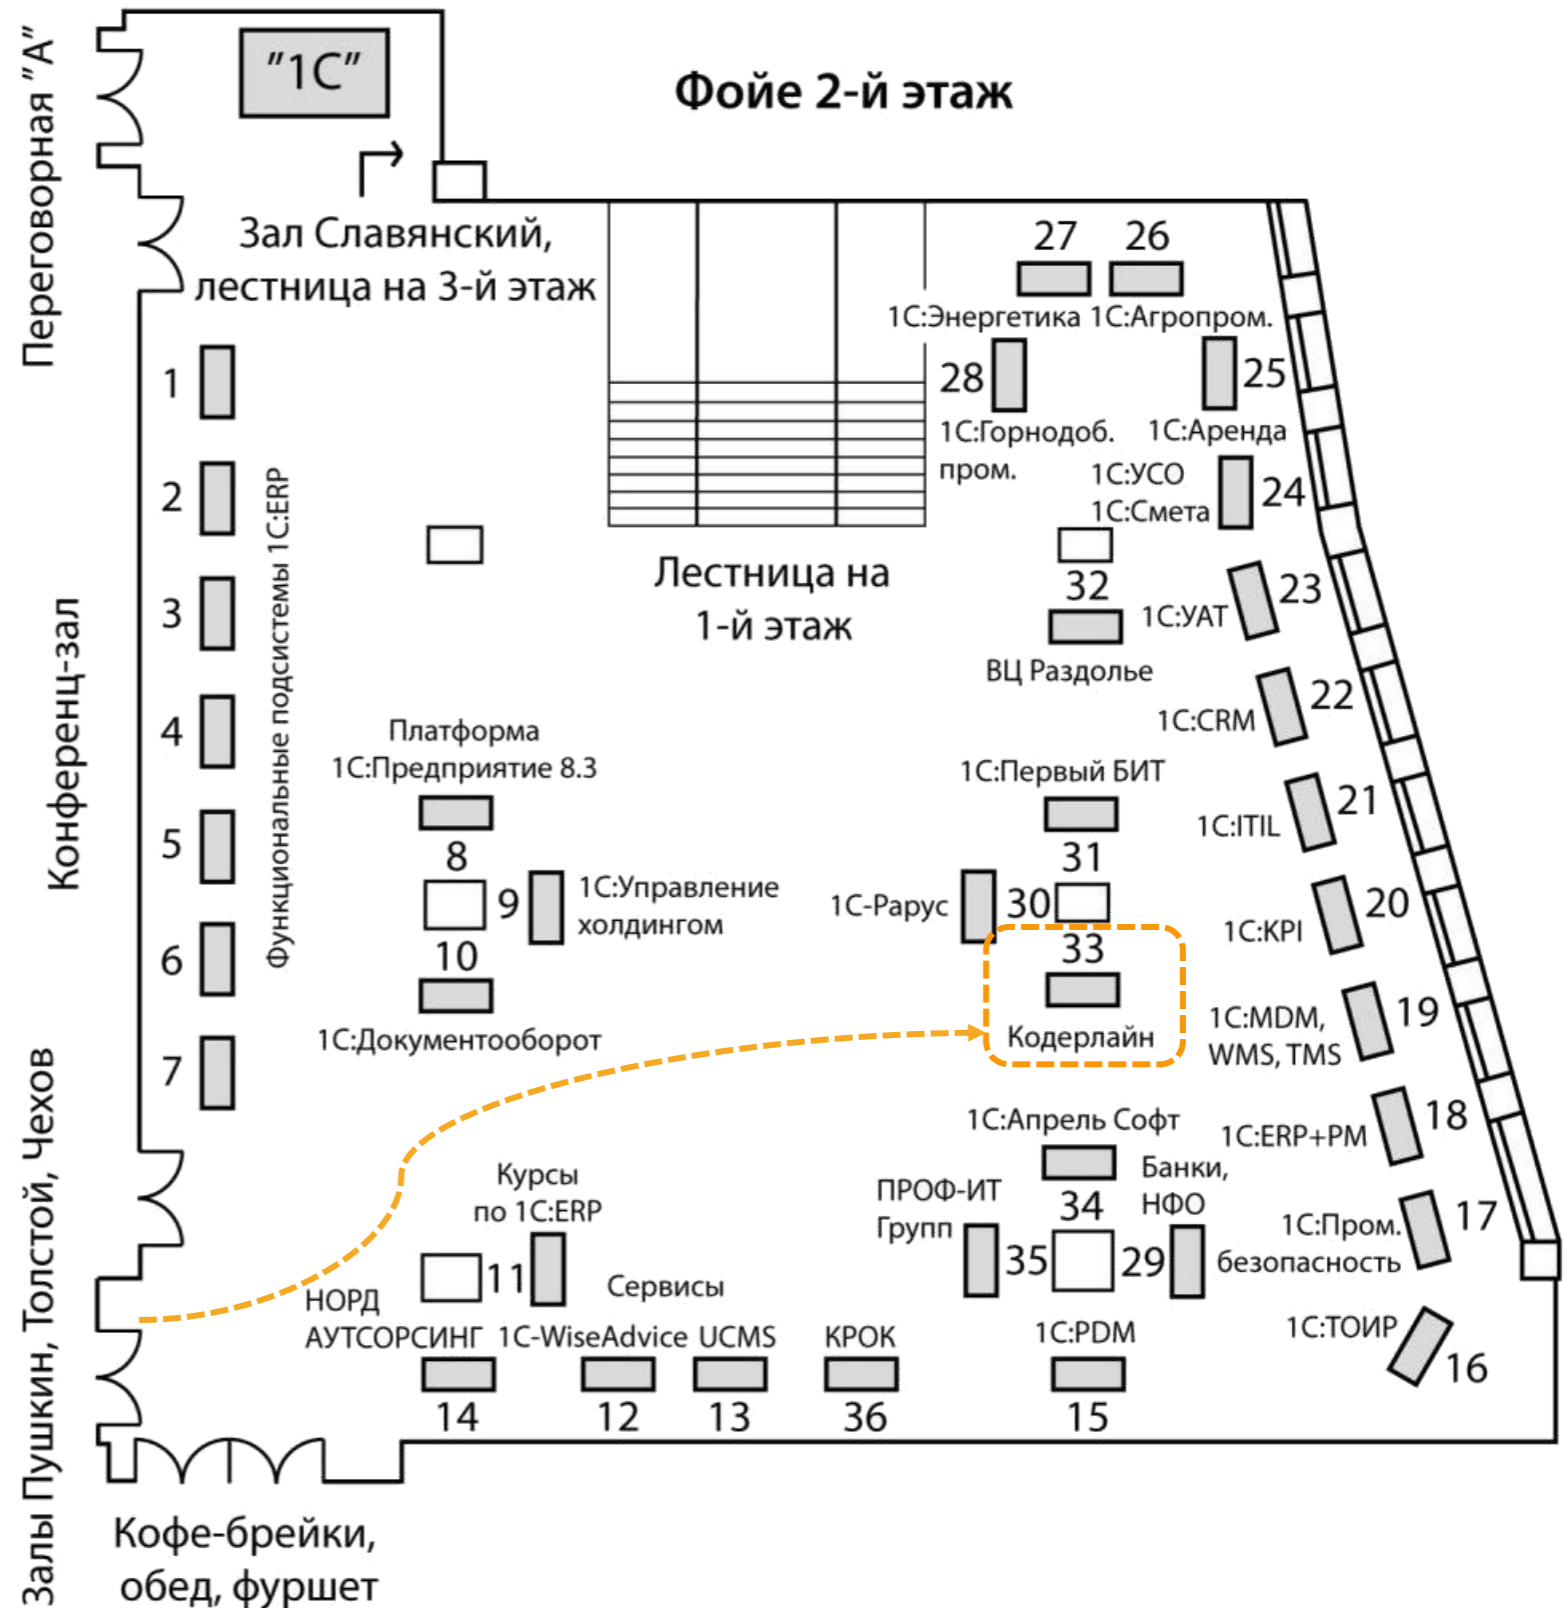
Переговорная "А"

"1С"

Фойе 2-й этаж

Зал Славянский, лестница на 3-й этаж

27
26
1С:Энергетика 1С:Агропром.
28
25
1С:Горнодоб. пром.
1С:Аренда
1С:УСО
1С:Смета
24

1
2
3
4
5
6
7

Функциональные подсистемы 1С:ERP

Конференц-зал

Лестница на 1-й этаж

32
ВЦ Раздолье
1С:УАТ
23
1С:CRM
22

Платформа 1С:Предприятие 8.3
8
9
1С:Управление холдингом
10
1С:Документооборот

1С:Первый БИТ
31
1С-Рарус
30
33
Кодерлайн
1С:ITIL
21
1С:KPI
20
1С:MDM, WMS, TMS
19
1С:ERP+PM
18

Залы Пушкин, Толстой, Чехов

1С:Апрель Софт
Банки, НФО
ПРОФ-ИТ Групп
34
35
29
1С:Пром. безопасность
17

Курсы по 1С:ERP
11
Сервисы
НОРД АУТСОРСИНГ
1С-WiseAdvice
UCMS
КРОК
1С:PDM
1С:ТОИР
16
14
12
13
36
15

Кофе-брейки, обед, фуршет